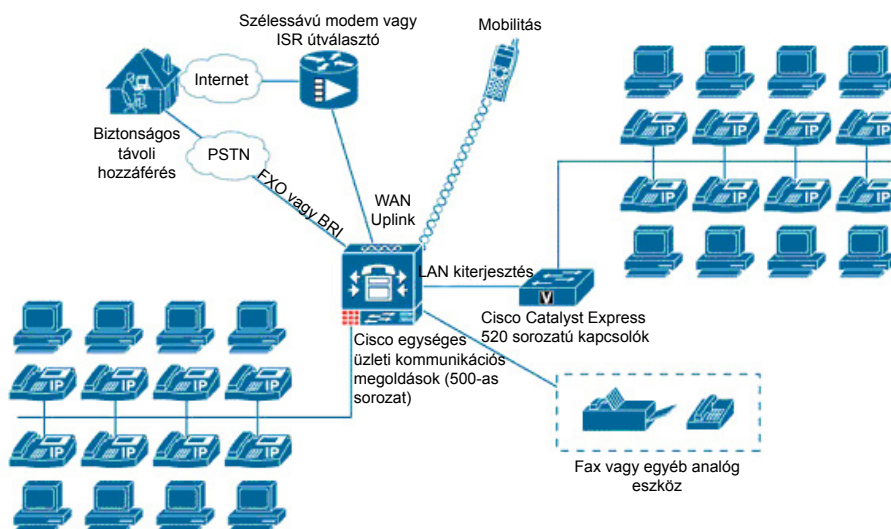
Szélessávú modem vagy ISR útválasztó

Mobilitás

Internet

Biztonságos távoli hozzáférés

PSTN

FXO vagy BRI

WAN Uplink

LAN kiterjesztés

Cisco Catalyst Express 520 sorozatú kapcsolók

Cisco egységes üzleti kommunikációs megoldások (500-as sorozat)

Fax vagy egyéb analóg eszköz

IP IP IP IP
IP IP IP IP
IP IP IP IP
IP IP IP IP